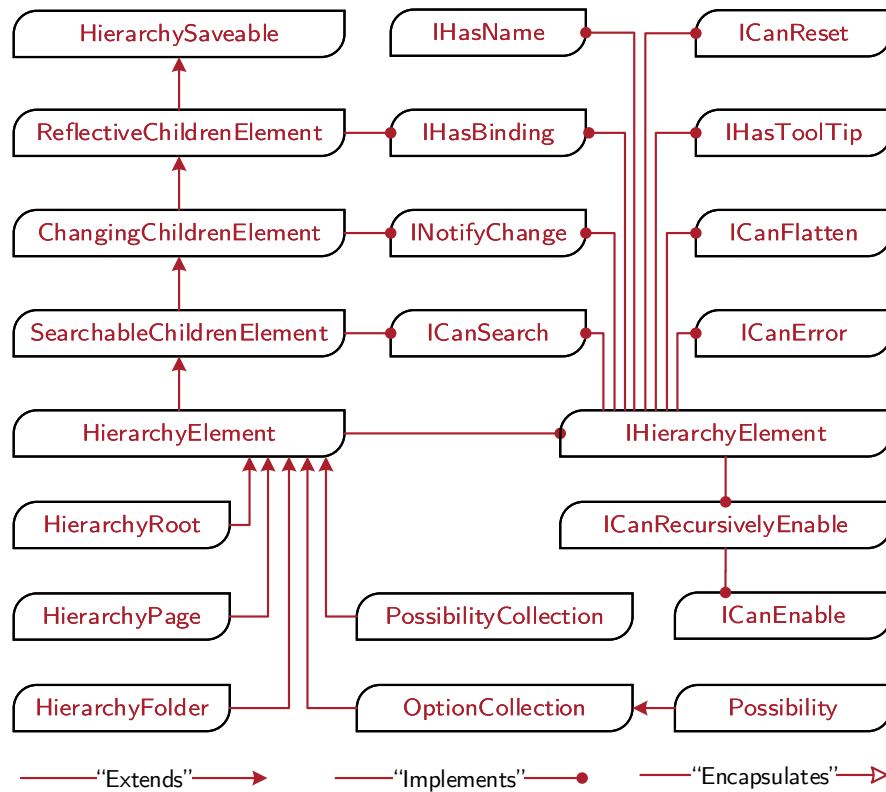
HierarchySaveable

IHasName

ICanReset

ReflectiveChildrenElement

IHasBinding

IHasToolTip

ChangingChildrenElement

INotifyChange

ICanFlatten

SearchableChildrenElement

ICanSearch

ICanError

HierarchyElement

IHierarchyElement

HierarchyRoot

ICanRecursivelyEnable

HierarchyPage

PossibilityCollection

ICanEnable

HierarchyFolder

OptionCollection

Possibility

"Extends"

"Implements"

"Encapsulates"